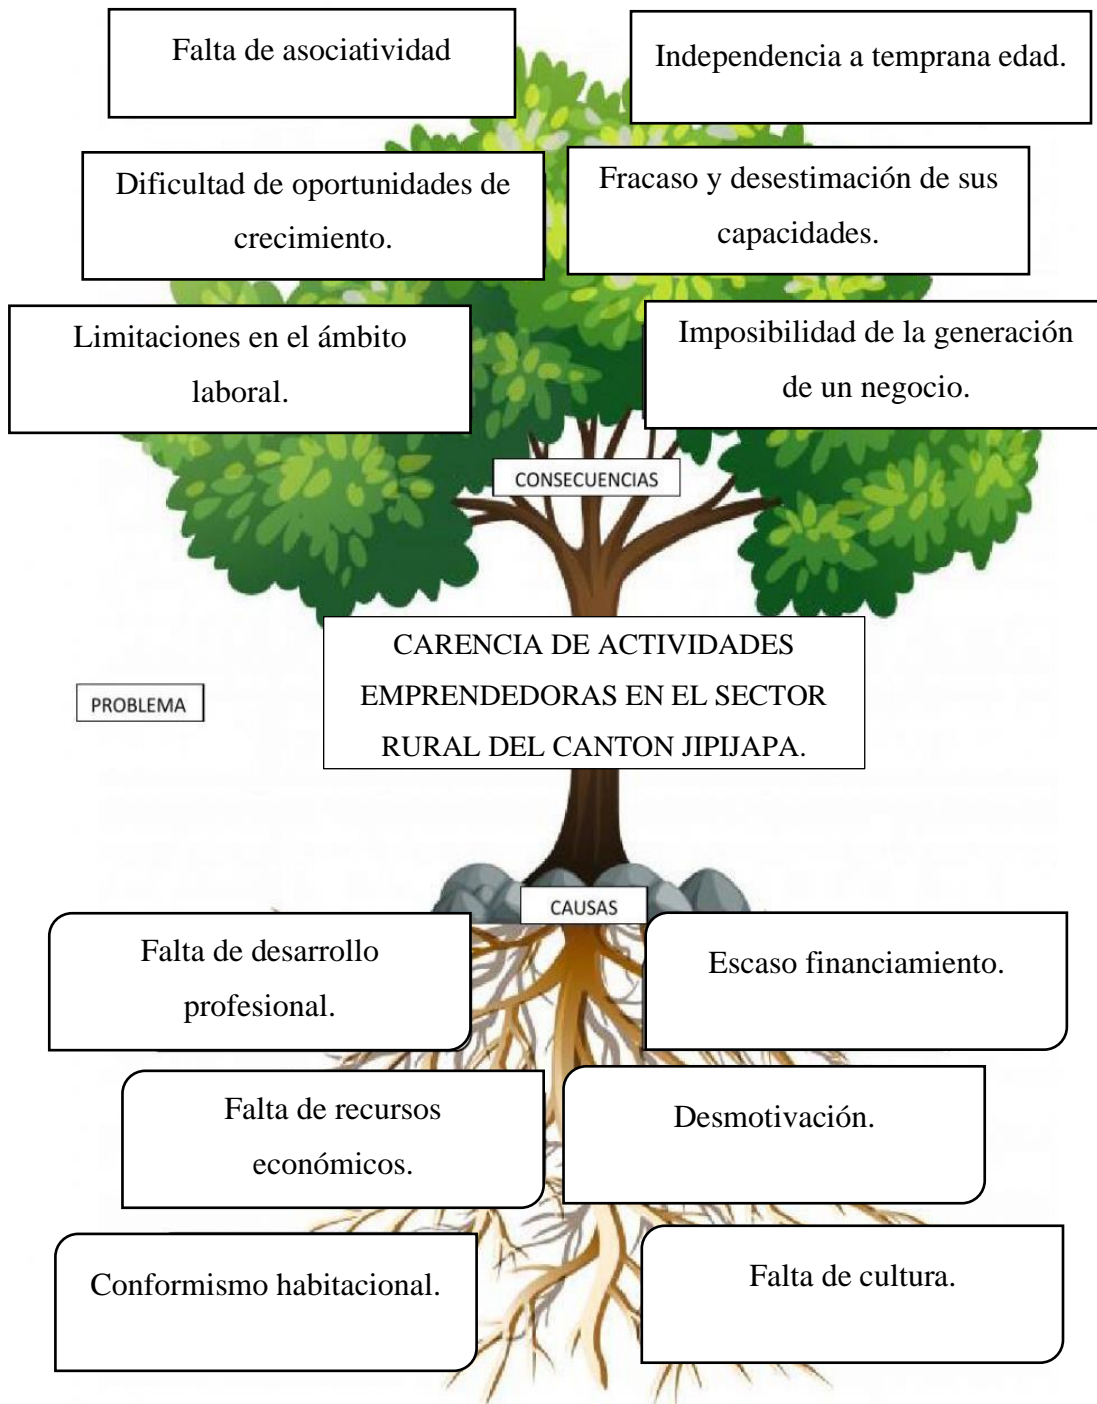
Falta de asociatividad

Independencia a temprana edad.

Dificultad de oportunidades de crecimiento.

Fracaso y desestimación de sus capacidades.

Limitaciones en el ámbito laboral.

Imposibilidad de la generación de un negocio.

CONSECUENCIAS

PROBLEMA

CARENCIA DE ACTIVIDADES EMPRENDEDORAS EN EL SECTOR RURAL DEL CANTON JIPIJAPA.

CAUSAS

Falta de desarrollo profesional.

Escaso financiamiento.

Falta de recursos económicos.

Desmotivación.

Conformismo habitacional.

Falta de cultura.